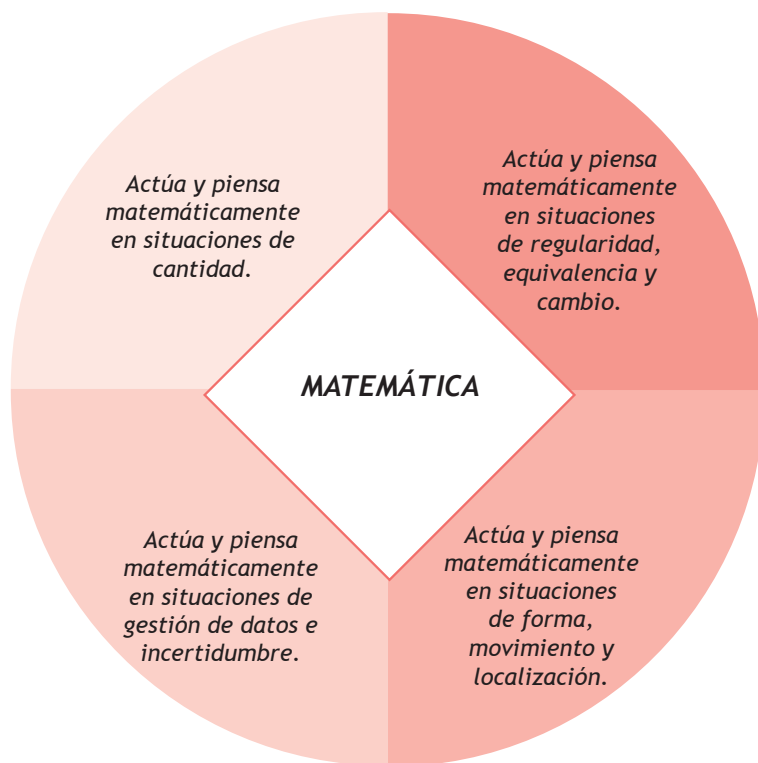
Actúa y piensa matemáticamente en situaciones de cantidad.

Actúa y piensa matemáticamente en situaciones de regularidad, equivalencia y cambio.

MATEMÁTICA

Actúa y piensa matemáticamente en situaciones de gestión de datos e incertidumbre.

Actúa y piensa matemáticamente en situaciones de forma, movimiento y localización.